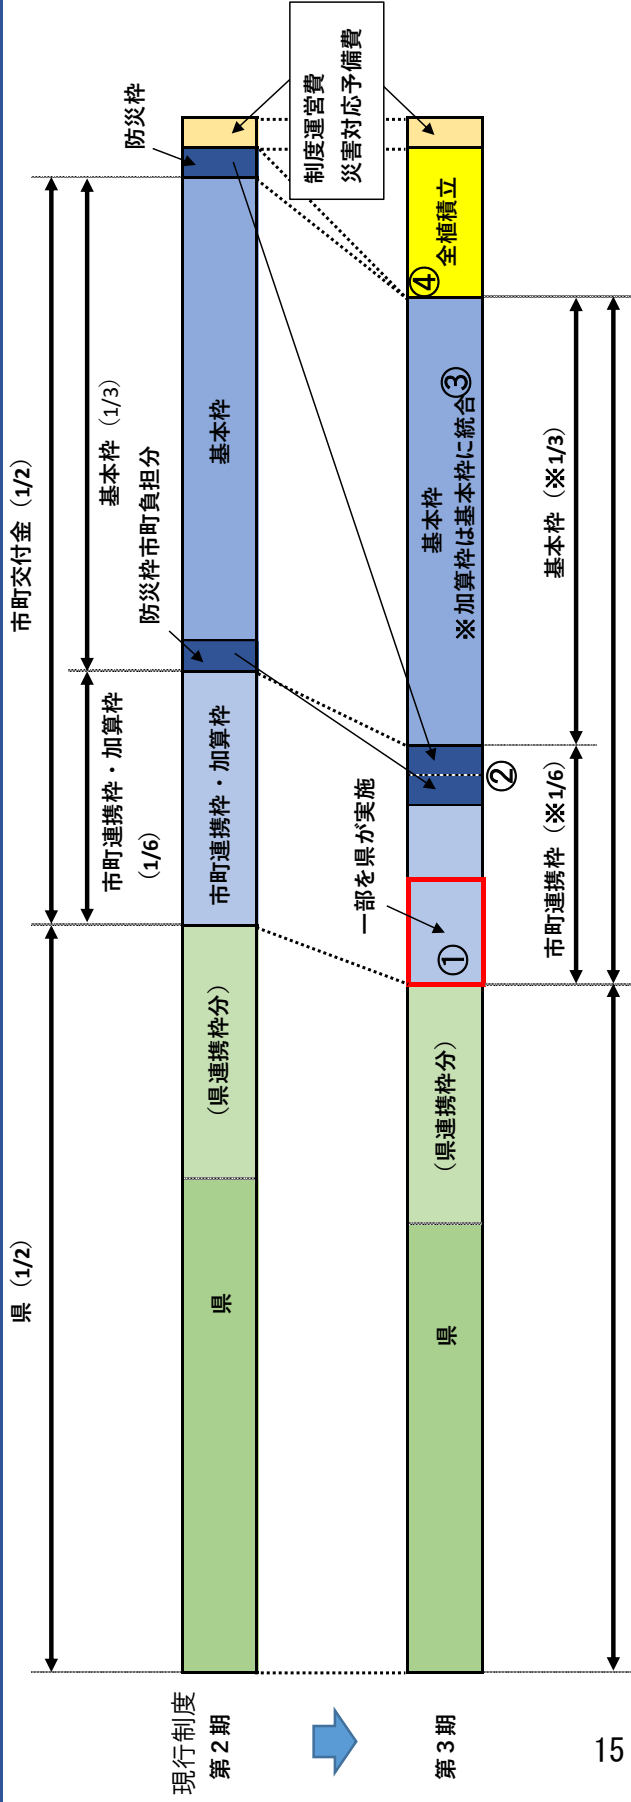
市町交付金（1/2）

県（1/2）

基本枠（1/3）

市町連携枠・加算枠（1/6）

防災枠

防災枠市町負担分

基本枠

市町連携枠・加算枠

（県連携枠分）

県

現行制度
第２期

制度運営費
災害対応予備費

全植積立

④

基本枠
※加算枠は基本枠に統合③

②

一部を県が実施

①

（県連携枠分）

県

第３期

基本枠（※1/3）

市町連携枠（※1/6）

15